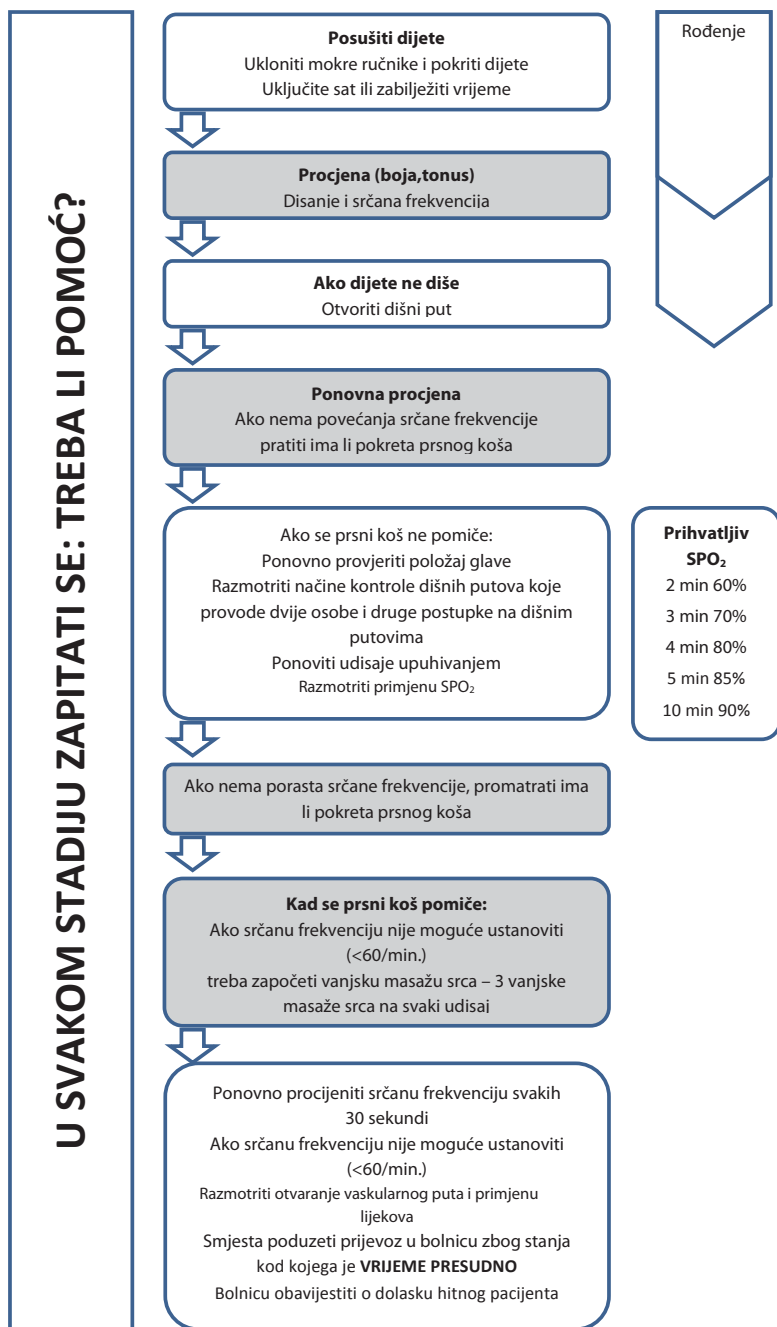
U SVAKOM STADIJU ZAPITATI SE: TREBA LI POMOĆ?

Rođenje

**Posušiti dijete**
Ukloniti mokre ručnike i pokriti dijete
Uključite sat ili zabilježiti vrijeme

**Procjena (boja,tonus)**
Disanje i srčana frekvencija

**Ako dijete ne diše**
Otvoriti dišni put

**Ponovna procjena**
Ako nema povećanja srčane frekvencije pratiti ima li pokreta prsnog koša

Ako se prsni koš ne pomiče:
Ponovno provjeriti položaj glave
Razmotriti načine kontrole dišnih putova koje provode dvije osobe i druge postupke na dišnim putovima
Ponoviti udisaje upuhivanjem
Razmotriti primjenu $SPO_2$

**Prihvatljiv $SPO_2$**
2 min 60%
3 min 70%
4 min 80%
5 min 85%
10 min 90%

Ako nema porasta srčane frekvencije, promatrati ima li pokreta prsnog koša

**Kad se prsni koš pomiče:**
Ako srčanu frekvenciju nije moguće ustanoviti (<60/min.)
treba započeti vanjsku masažu srca – 3 vanjske masaže srca na svaki udisaj

Ponovno procijeniti srčanu frekvenciju svakih 30 sekundi
Ako srčanu frekvenciju nije moguće ustanoviti (<60/min.)
Razmotriti otvaranje vaskularnog puta i primjenu lijekova
Smjesta poduzeti prijevoz u bolnicu zbog stanja kod kojega je **VRIJEME PRESUDNO**
Bolnicu obavijestiti o dolasku hitnog pacijenta